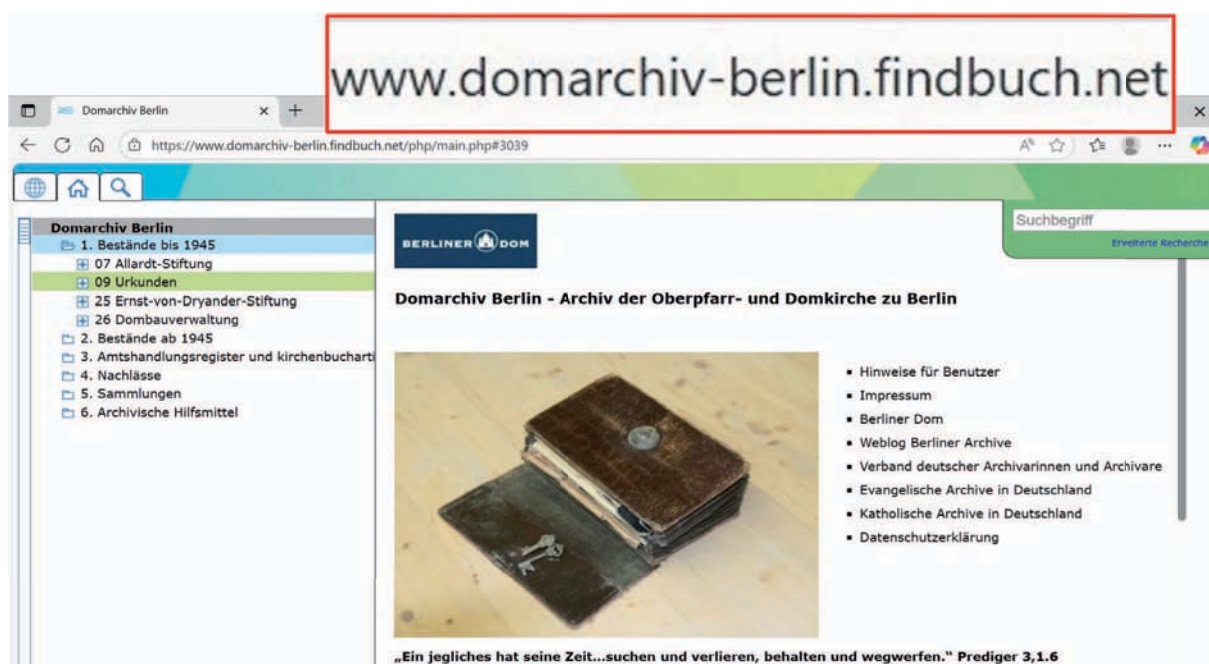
www.domarchiv-berlin.findbuch.net

Domarchiv Berlin ×

https://www.domarchiv-berlin.findbuch.net/php/main.php#3039

Domarchiv Berlin
1. Bestände bis 1945
07 Allardt-Stiftung
09 Urkunden
25 Ernst-von-Dryander-Stiftung
26 Dombauverwaltung
2. Bestände ab 1945
3. Amtshandlungsregister und kirchenbucharti
4. Nachlässe
5. Sammlungen
6. Archivische Hilfsmittel

BERLINER DOM

Suchbegriff
Erweiterte Recherche

Domarchiv Berlin - Archiv der Oberpfarr- und Domkirche zu Berlin

- Hinweise für Benutzer
- Impressum
- Berliner Dom
- Weblog Berliner Archive
- Verband deutscher Archivarinnen und Archivare
- Evangelische Archive in Deutschland
- Katholische Archive in Deutschland
- Datenschutzerklärung

„Ein jegliches hat seine Zeit...suchen und verlieren, behalten und wegwerfen." Prediger 3,1.6